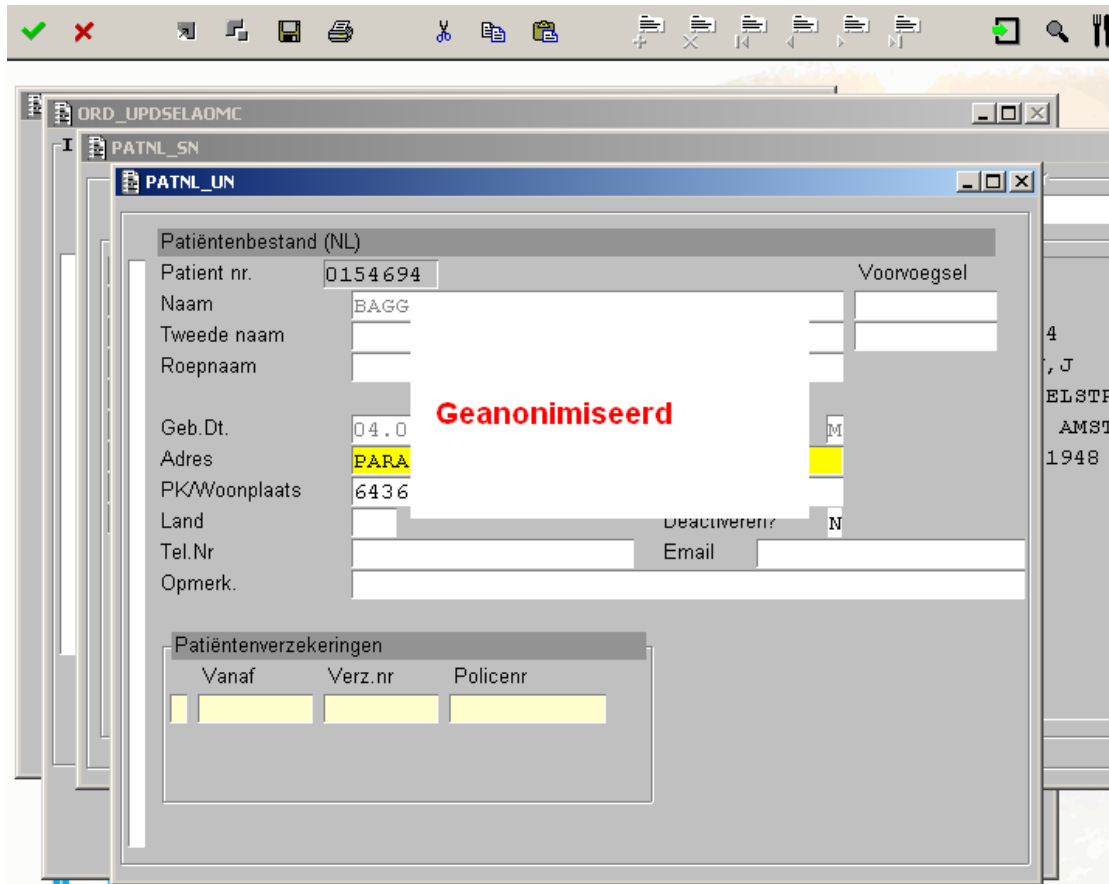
ORD_UPDSELAOMC

I

PATNL_SN

PATNL_UN

Patiëntenbestand (NL)

Patient nr. 0154694

Voorvoegsel

Naam BAGG

Tweede naam

Roepnaam

Geanonimiseerd

Geb.Dt. 04.0

M

Adres PARA

PK/Woonplaats 6436

Land

Deactiveren? N

Tel.Nr

Email

Opmerk.

Patiëntenverzekeringen

Vanaf

Verz.nr

Policenr

4

,J

ELSTR

AMST

1948